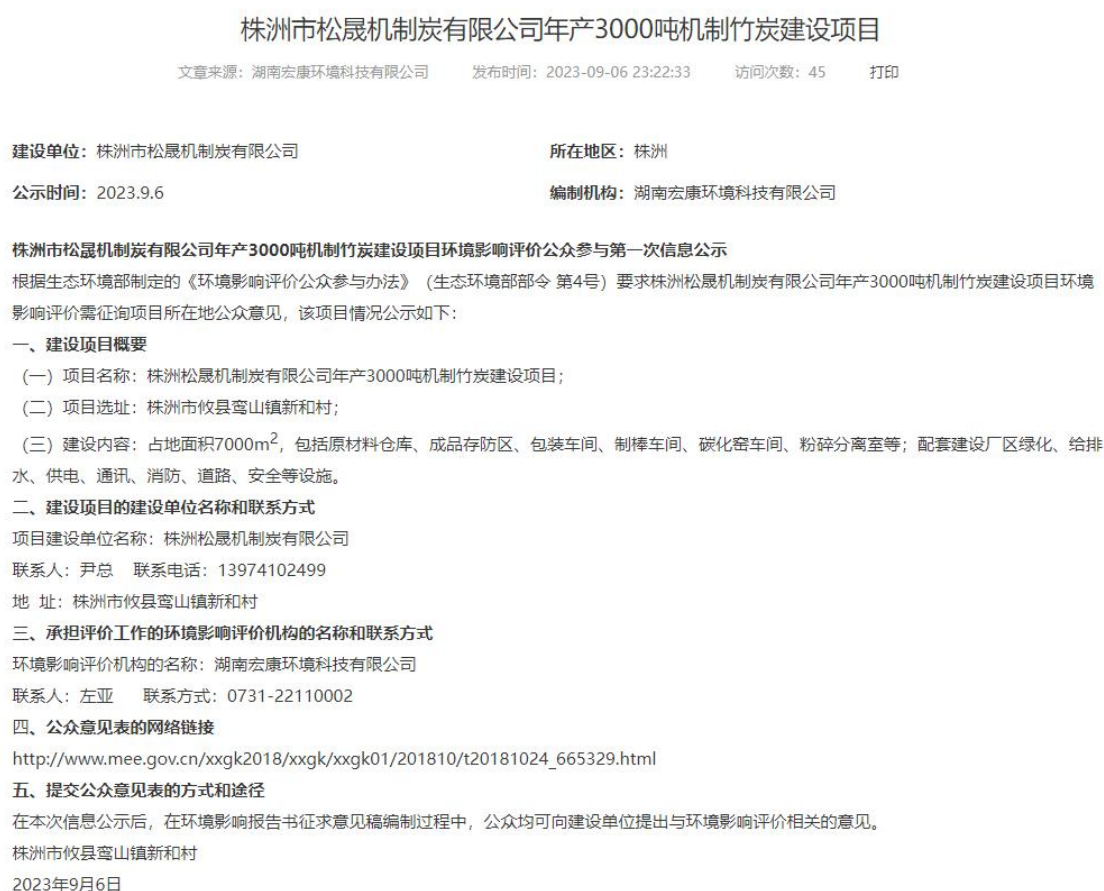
株洲市松晟机制炭有限公司年产3000吨机制竹炭建设项目

文章来源：湖南宏康环境科技有限公司　发布时间：2023-09-06 23:22:33　访问次数：45　打印

建设单位：株洲市松晟机制炭有限公司　所在地区：株洲

公示时间：2023.9.6　编制机构：湖南宏康环境科技有限公司

株洲市松晟机制炭有限公司年产3000吨机制竹炭建设项目环境影响评价公众参与第一次信息公示

根据生态环境部制定的《环境影响评价公众参与办法》（生态环境部部令 第4号）要求株洲松晟机制炭有限公司年产3000吨机制竹炭建设项目环境影响评价需征询项目所在地公众意见，该项目情况公示如下：

一、建设项目概要

（一）项目名称：株洲松晟机制炭有限公司年产3000吨机制竹炭建设项目；

（二）项目选址：株洲市攸县鸾山镇新和村；

（三）建设内容：占地面积7000m$^2$，包括原材料仓库、成品存防区、包装车间、制棒车间、碳化窑车间、粉碎分离室等；配套建设厂区绿化、给排水、供电、通讯、消防、道路、安全等设施。

二、建设项目的建设单位名称和联系方式

项目建设单位名称：株洲松晟机制炭有限公司

联系人：尹总　联系电话：13974102499

地 址：株洲市攸县鸾山镇新和村

三、承担评价工作的环境影响评价机构的名称和联系方式

环境影响评价机构的名称：湖南宏康环境科技有限公司

联系人：左亚　联系方式：0731-22110002

四、公众意见表的网络链接

http://www.mee.gov.cn/xxgk2018/xxgk/xxgk01/201810/t20181024_665329.html

五、提交公众意见表的方式和途径

在本次信息公示后，在环境影响报告书征求意见稿编制过程中，公众均可向建设单位提出与环境影响评价相关的意见。

株洲市攸县鸾山镇新和村

2023年9月6日